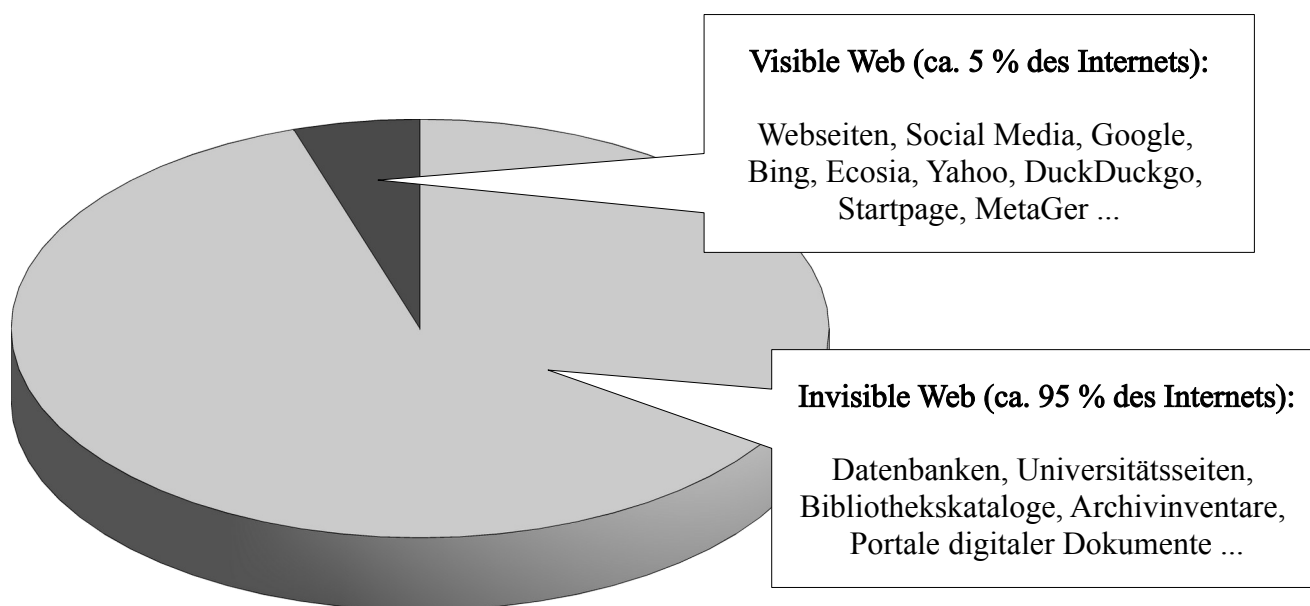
Visible Web (ca. 5 % des Internets):

Webseiten, Social Media, Google, Bing, Ecosia, Yahoo, DuckDuckgo, Startpage, MetaGer ...

Invisible Web (ca. 95 % des Internets):

Datenbanken, Universitätsseiten, Bibliothekskataloge, Archivinventare, Portale digitaler Dokumente ...